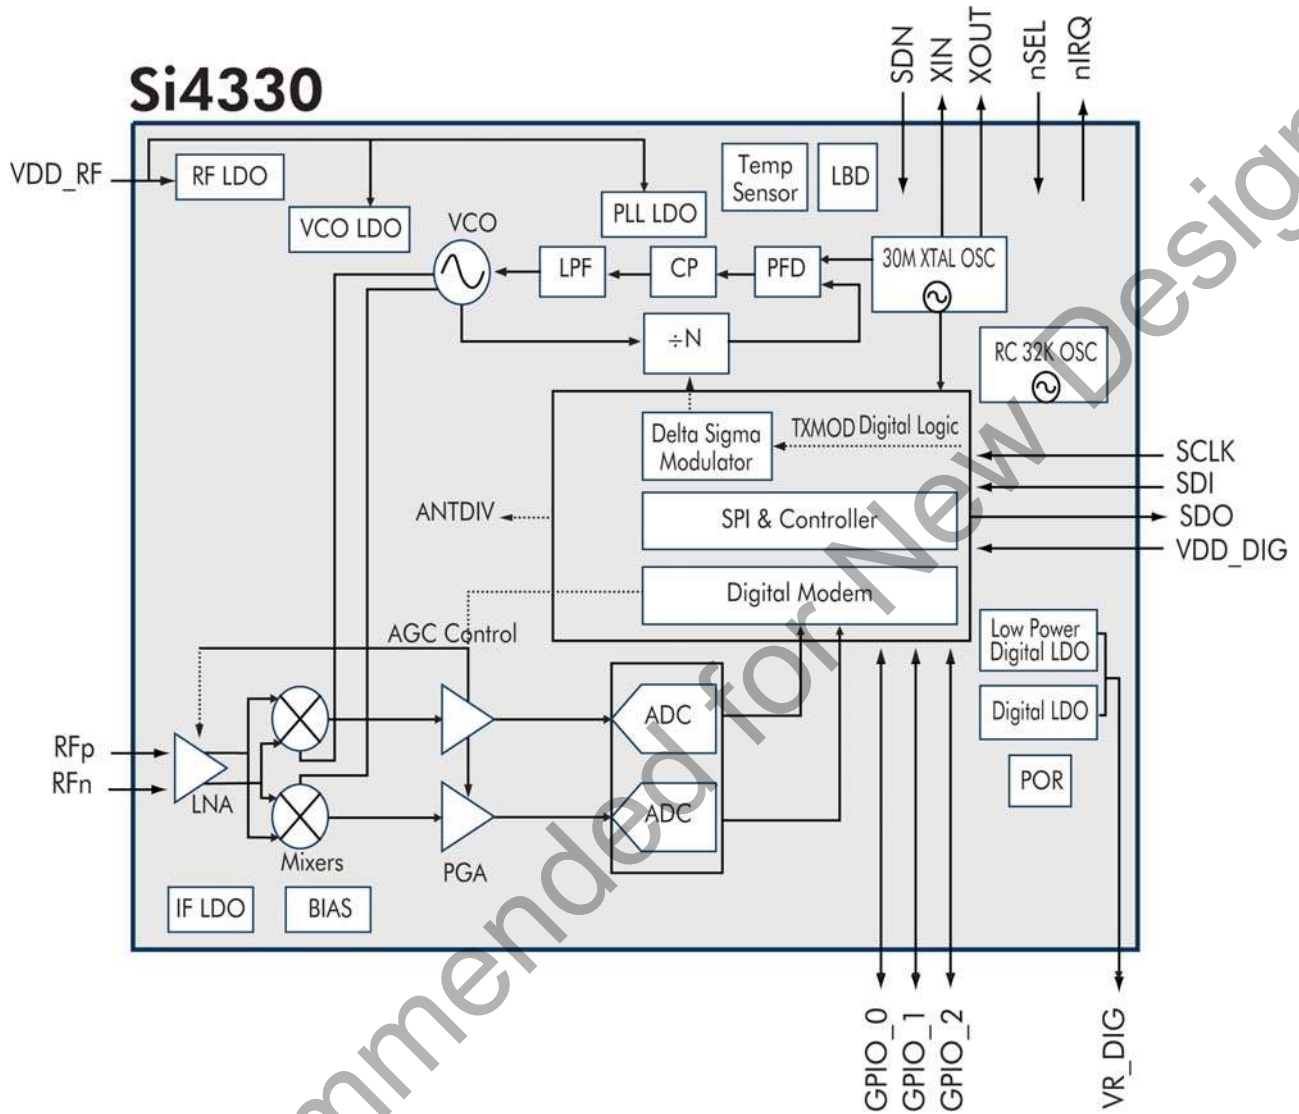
Si4330

SDN XIN XOUT nSEL nIRQ

VDD_RF

RF LDO

VCO LDO

PLL LDO

Temp Sensor

LBD

VCO

LPF

CP

PFD

30M XTAL OSC

÷N

RC 32K OSC

Delta Sigma Modulator

TXMOD Digital Logic

SCLK
SDI
SDO
VDD_DIG

ANTDIV

SPI & Controller

Digital Modem

AGC Control

Low Power Digital LDO

Digital LDO

POR

RFp
RFn

LNA

Mixers

PGA

ADC

ADC

IF LDO

BIAS

GPIO_0 GPIO_1 GPIO_2

VR_DIG

Not Recommended for New Designs